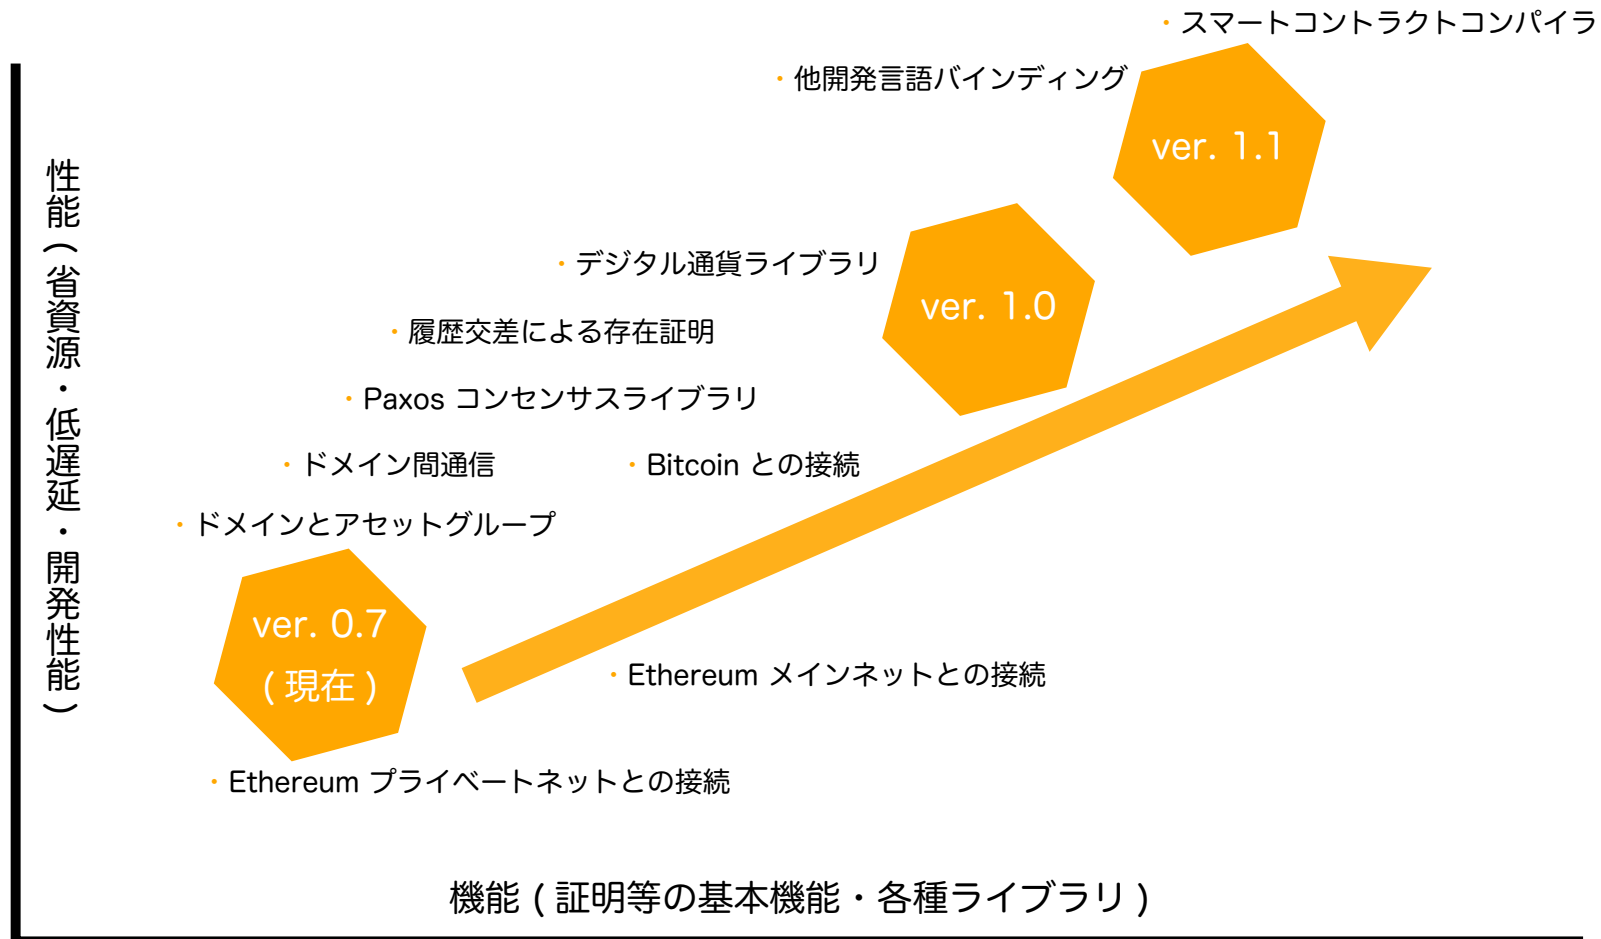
・スマートコントラクトコンパイラ

・他開発言語バインディング

ver. 1.1

性能（省資源・低遅延・開発性能）

・デジタル通貨ライブラリ

ver. 1.0

・履歴交差による存在証明

・Paxos コンセンサスライブラリ

・ドメイン間通信

・Bitcoin との接続

・ドメインとアセットグループ

ver. 0.7
（現在）

・Ethereum メインネットとの接続

・Ethereum プライベートネットとの接続

機能（証明等の基本機能・各種ライブラリ）